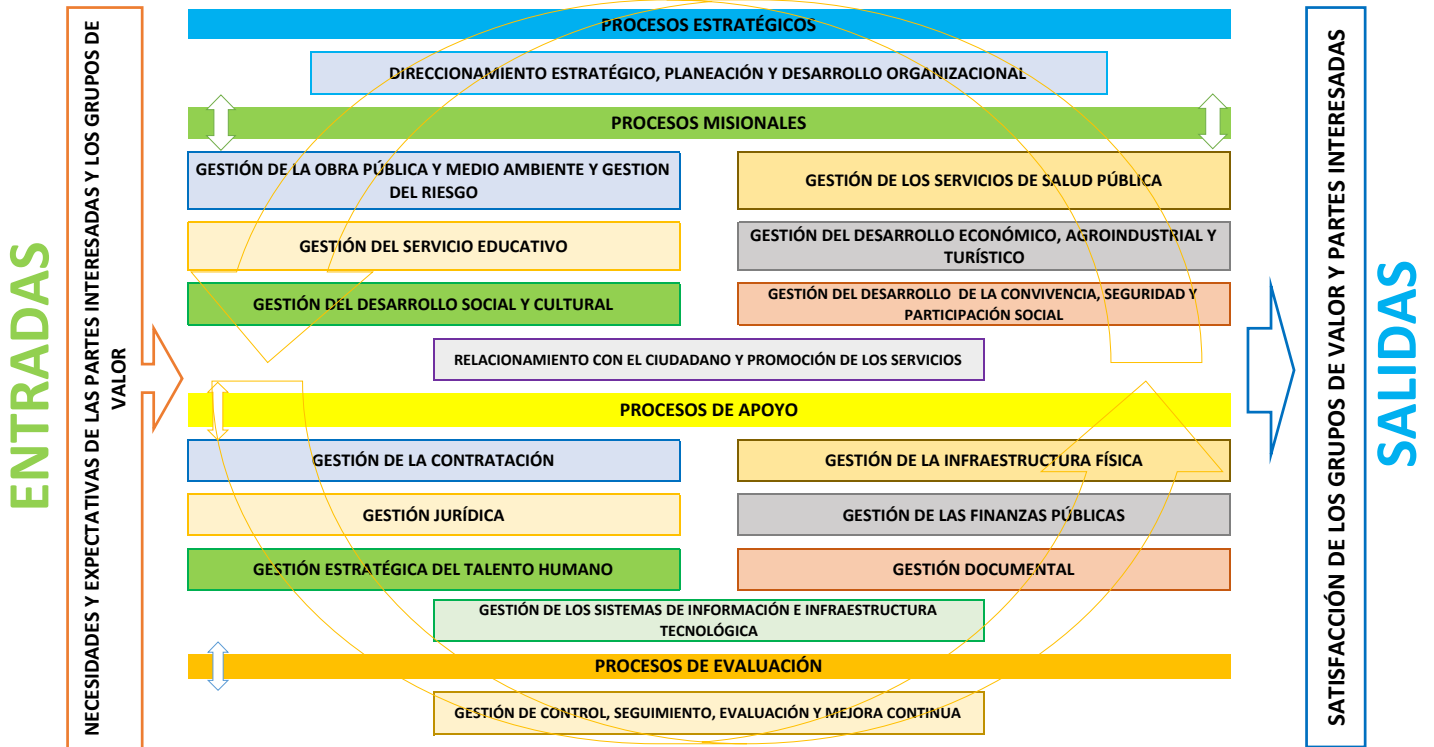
ENTRADAS

NECESIDADES Y EXPECTATIVAS DE LAS PARTES INTERESADAS Y LOS GRUPOS DE VALOR

PROCESOS ESTRATÉGICOS

DIRECCIONAMIENTO ESTRATÉGICO, PLANEACIÓN Y DESARROLLO ORGANIZACIONAL

PROCESOS MISIONALES

GESTIÓN DE LA OBRA PÚBLICA Y MEDIO AMBIENTE Y GESTION DEL RIESGO

GESTIÓN DE LOS SERVICIOS DE SALUD PÚBLICA

GESTIÓN DEL SERVICIO EDUCATIVO

GESTIÓN DEL DESARROLLO ECONÓMICO, AGROINDUSTRIAL Y TURÍSTICO

GESTIÓN DEL DESARROLLO SOCIAL Y CULTURAL

GESTIÓN DEL DESARROLLO DE LA CONVIVENCIA, SEGURIDAD Y PARTICIPACIÓN SOCIAL

RELACIONAMIENTO CON EL CIUDADANO Y PROMOCIÓN DE LOS SERVICIOS

PROCESOS DE APOYO

GESTIÓN DE LA CONTRATACIÓN

GESTIÓN DE LA INFRAESTRUCTURA FÍSICA

GESTIÓN JURÍDICA

GESTIÓN DE LAS FINANZAS PÚBLICAS

GESTIÓN ESTRATÉGICA DEL TALENTO HUMANO

GESTIÓN DOCUMENTAL

GESTIÓN DE LOS SISTEMAS DE INFORMACIÓN E INFRAESTRUCTURA TECNOLÓGICA

PROCESOS DE EVALUACIÓN

GESTIÓN DE CONTROL, SEGUIMIENTO, EVALUACIÓN Y MEJORA CONTINUA

SATISFACCIÓN DE LOS GRUPOS DE VALOR Y PARTES INTERESADAS

SALIDAS